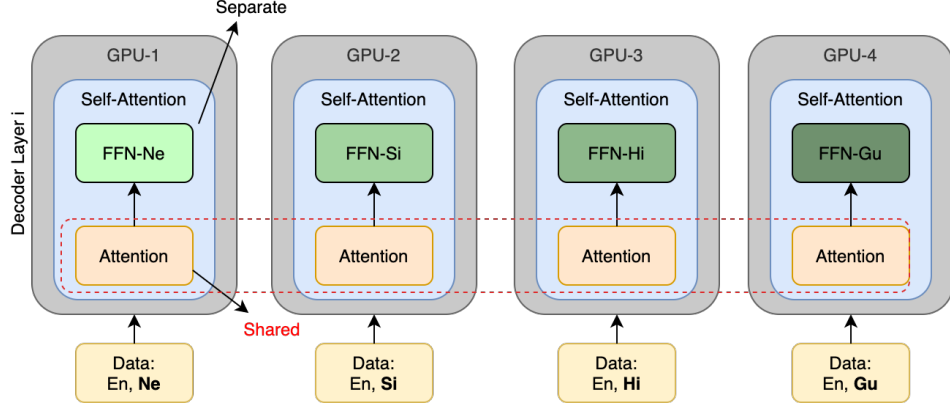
Separate

Decoder Layer i

GPU-1

Self-Attention

FFN-Ne

Attention

GPU-2

Self-Attention

FFN-Si

Attention

GPU-3

Self-Attention

FFN-Hi

Attention

GPU-4

Self-Attention

FFN-Gu

Attention

Shared

Data:
En, **Ne**

Data:
En, **Si**

Data:
En, **Hi**

Data:
En, **Gu**